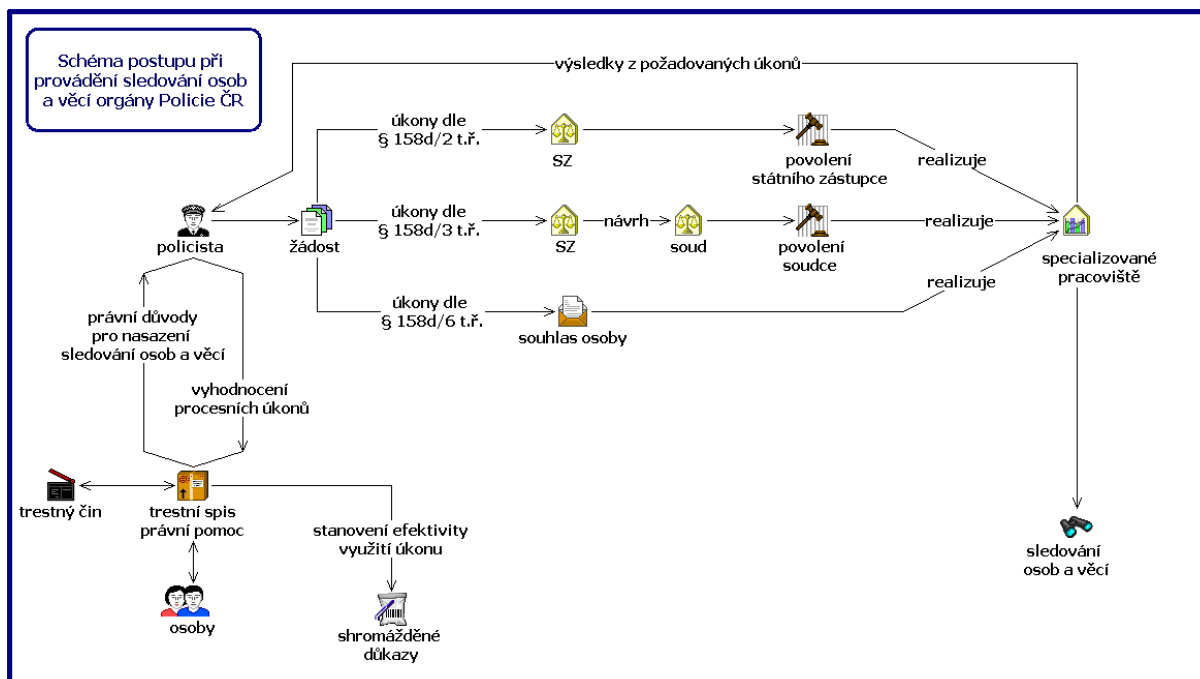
Schéma postupu při provádění sledování osob a věcí orgány Policie ČR

výsledky z požadovaných úkonů

úkony dle § 158d/2 t.ř.

SZ

povolení státního zástupce

realizuje

policista

žádost

úkony dle § 158d/3 t.ř.

SZ

návrh

soud

povolení soudce

realizuje

specializované pracoviště

úkony dle § 158d/6 t.ř.

realizuje

souhlas osoby

právní důvody pro nasazení sledování osob a věcí

vyhodnocení procesních úkonů

trestný čin

trestní spis právní pomoc

stanovení efektivity využití úkonu

osoby

shromážděné důkazy

sledování osob a věcí